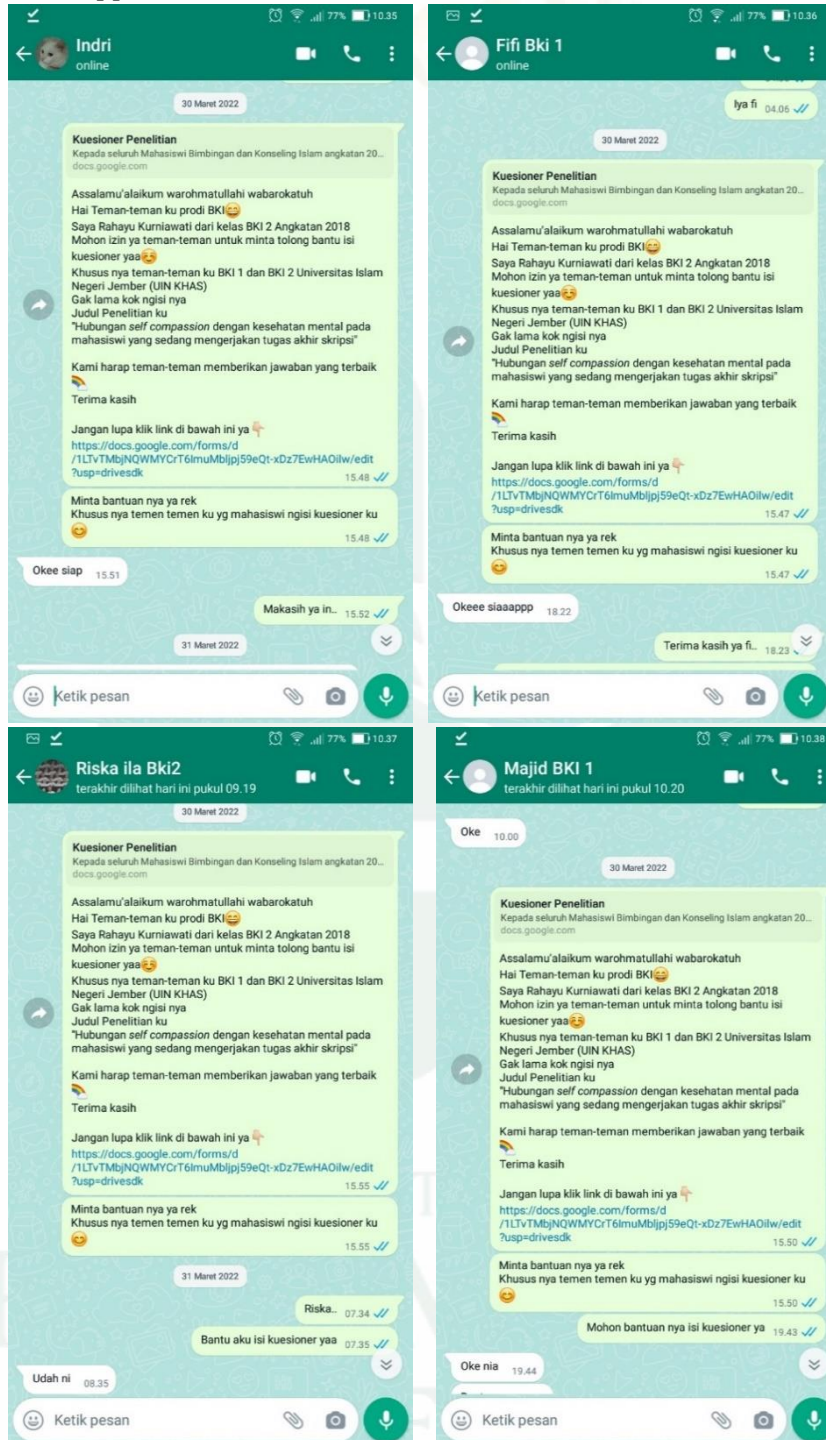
77% 10.35
Indri
online

30 Maret 2022

Kuesioner Penelitian
Kepada seluruh Mahasiswi Bimbingan dan Konseling Islam angkatan 20...
docs.google.com

Assalamu'alaikum warohmatullahi wabarokatuh
Hai Teman-teman ku prodi BKI😂
Saya Rahayu Kurniawati dari kelas BKI 2 Angkatan 2018
Mohon izin ya teman-teman untuk minta tolong bantu isi kuesioner yaa😘
Khusus nya teman-teman ku BKI 1 dan BKI 2 Universitas Islam Negeri Jember (UIN KHAS)
Gak lama kok ngisi nya
Judul Penelitian ku
"Hubungan self compassion dengan kesehatan mental pada mahasiswi yang sedang mengerjakan tugas akhir skripsi"

Kami harap teman-teman memberikan jawaban yang terbaik 🌈
Terima kasih

Jangan lupa klik link di bawah ini ya 👇
https://docs.google.com/forms/d/1LTvTMbjNQWMYCrT6lmuMbljpj59eQt-xDz7EwHAOilw/edit?usp=drivesdk
15.48

Minta bantuan nya ya rek
Khusus nya temen temen ku yg mahasiswi ngisi kuesioner ku 😊
15.48

Okee siap 15.51

Makasih ya in... 15.52

31 Maret 2022

Ketik pesan

77% 10.36
Fifi Bki 1
online

Iya fi 04.06

30 Maret 2022

Kuesioner Penelitian
Kepada seluruh Mahasiswi Bimbingan dan Konseling Islam angkatan 20...
docs.google.com

Assalamu'alaikum warohmatullahi wabarokatuh
Hai Teman-teman ku prodi BKI😂
Saya Rahayu Kurniawati dari kelas BKI 2 Angkatan 2018
Mohon izin ya teman-teman untuk minta tolong bantu isi kuesioner yaa😘
Khusus nya teman-teman ku BKI 1 dan BKI 2 Universitas Islam Negeri Jember (UIN KHAS)
Gak lama kok ngisi nya
Judul Penelitian ku
"Hubungan self compassion dengan kesehatan mental pada mahasiswi yang sedang mengerjakan tugas akhir skripsi"

Kami harap teman-teman memberikan jawaban yang terbaik 🌈
Terima kasih

Jangan lupa klik link di bawah ini ya 👇
https://docs.google.com/forms/d/1LTvTMbjNQWMYCrT6lmuMbljpj59eQt-xDz7EwHAOilw/edit?usp=drivesdk
15.47

Minta bantuan nya ya rek
Khusus nya temen temen ku yg mahasiswi ngisi kuesioner ku 😊
15.47

Okeee siaaappp 18.22

Terima kasih ya fi... 18.23

Ketik pesan

77% 10.37
Riska ila Bki2
terakhir dilihat hari ini pukul 09.19

30 Maret 2022

Kuesioner Penelitian
Kepada seluruh Mahasiswi Bimbingan dan Konseling Islam angkatan 20...
docs.google.com

Assalamu'alaikum warohmatullahi wabarokatuh
Hai Teman-teman ku prodi BKI😂
Saya Rahayu Kurniawati dari kelas BKI 2 Angkatan 2018
Mohon izin ya teman-teman untuk minta tolong bantu isi kuesioner yaa😘
Khusus nya teman-teman ku BKI 1 dan BKI 2 Universitas Islam Negeri Jember (UIN KHAS)
Gak lama kok ngisi nya
Judul Penelitian ku
"Hubungan self compassion dengan kesehatan mental pada mahasiswi yang sedang mengerjakan tugas akhir skripsi"

Kami harap teman-teman memberikan jawaban yang terbaik 🌈
Terima kasih

Jangan lupa klik link di bawah ini ya 👇
https://docs.google.com/forms/d/1LTvTMbjNQWMYCrT6lmuMbljpj59eQt-xDz7EwHAOilw/edit?usp=drivesdk
15.55

Minta bantuan nya ya rek
Khusus nya temen temen ku yg mahasiswi ngisi kuesioner ku 😊
15.55

31 Maret 2022

Riska... 07.34

Bantu aku isi kuesioner yaa 07.35

Udah ni 08.35

Ketik pesan

77% 10.38
Majid BKI 1
terakhir dilihat hari ini pukul 10.20

Oke 10.00

30 Maret 2022

Kuesioner Penelitian
Kepada seluruh Mahasiswi Bimbingan dan Konseling Islam angkatan 20...
docs.google.com

Assalamu'alaikum warohmatullahi wabarokatuh
Hai Teman-teman ku prodi BKI😂
Saya Rahayu Kurniawati dari kelas BKI 2 Angkatan 2018
Mohon izin ya teman-teman untuk minta tolong bantu isi kuesioner yaa😘
Khusus nya teman-teman ku BKI 1 dan BKI 2 Universitas Islam Negeri Jember (UIN KHAS)
Gak lama kok ngisi nya
Judul Penelitian ku
"Hubungan self compassion dengan kesehatan mental pada mahasiswi yang sedang mengerjakan tugas akhir skripsi"

Kami harap teman-teman memberikan jawaban yang terbaik 🌈
Terima kasih

Jangan lupa klik link di bawah ini ya 👇
https://docs.google.com/forms/d/1LTvTMbjNQWMYCrT6lmuMbljpj59eQt-xDz7EwHAOilw/edit?usp=drivesdk
15.50

Minta bantuan nya ya rek
Khusus nya temen temen ku yg mahasiswi ngisi kuesioner ku 😊
15.50

Mohon bantuan nya isi kuesioner ya 19.43

Oke nia 19.44

Ketik pesan